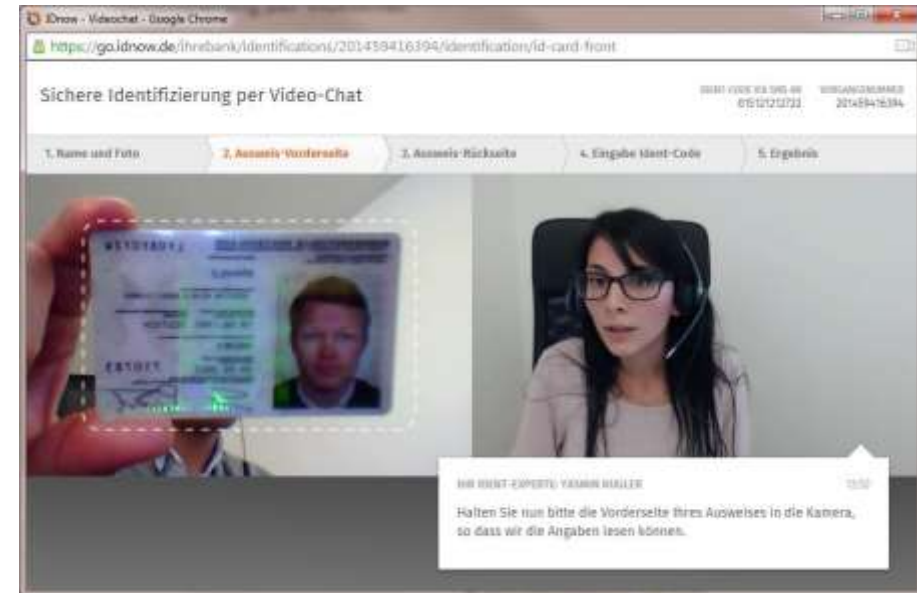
IDnow - Videochat - Google Chrome

https://go.idnow.de/ihrebank/identifications/201459416394/identification/id-card-front

Sichere Identifizierung per Video-Chat

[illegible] 015121212721

VORGANGSNUMMER 201459416394

1. Name und Foto

2. Ausweis-Vorderseite

3. Ausweis-Rückseite

4. Eingabe Ident-Code

5. Ergebnis

IHR IDENT-EXPERTE: YASMIN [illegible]

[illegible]

Halten Sie nun bitte die Vorderseite Ihres Ausweises in die Kamera, so dass wir die Angaben lesen können.